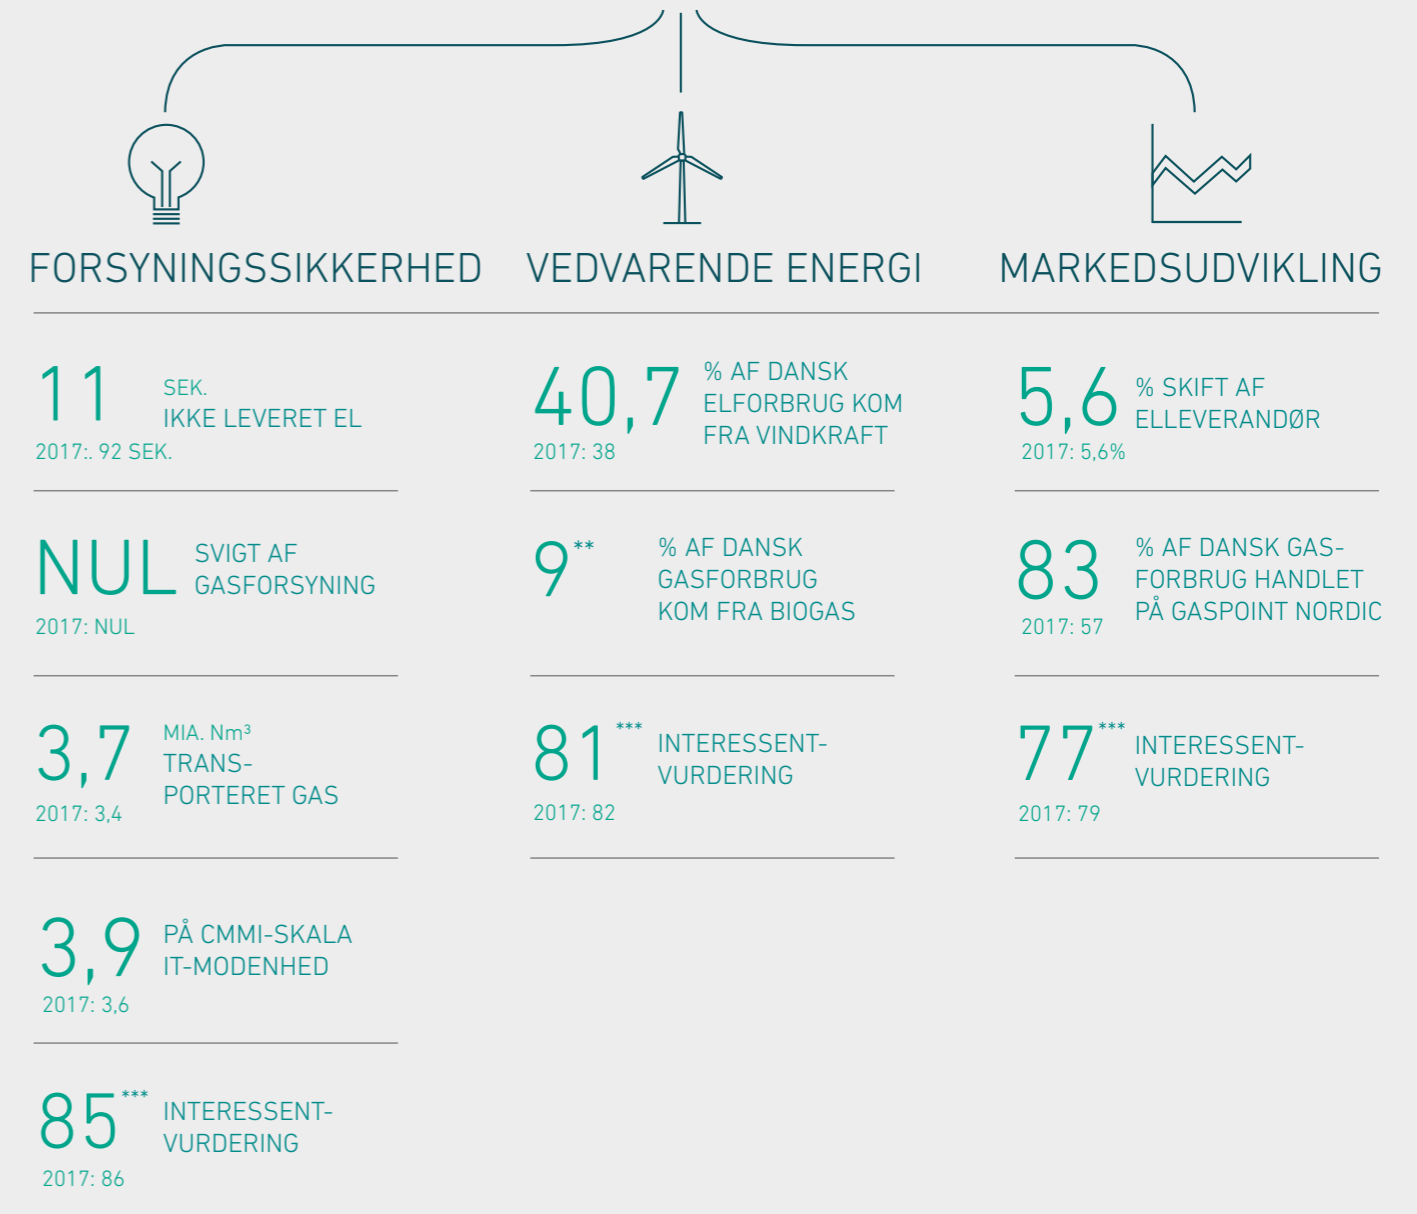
FORSYNINGSSIKKERHED

11 SEK. IKKE LEVERET EL
2017:. 92 SEK.

NUL SVIGT AF GASFORSYNING
2017: NUL

3,7 MIA. Nm³ TRANSPORTERET GAS
2017: 3,4

3,9 PÅ CMMI-SKALA IT-MODENHED
2017: 3,6

85*** INTERESSENTVURDERING
2017: 86

VEDVARENDE ENERGI

40,7 % AF DANSK ELFORBRUG KOM FRA VINDKRAFT
2017: 38

9** % AF DANSK GASFORBRUG KOM FRA BIOGAS

81*** INTERESSENTVURDERING
2017: 82

MARKEDSUDVIKLING

5,6 % SKIFT AF ELLEVERANDØR
2017: 5,6%

83 % AF DANSK GASFORBRUG HANDLET PÅ GASPOINT NORDIC
2017: 57

77*** INTERESSENTVURDERING
2017: 79